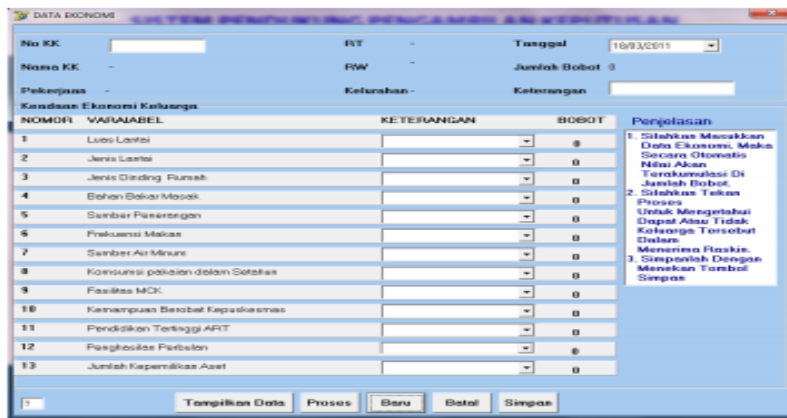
DATA EKONOMI

SISTEM PENDUKUNG KEPUTUSAN PENGAMBILAN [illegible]

No KK

RT -

Tanggal 18/03/2011

Nama KK -

RW -

Jumlah Bobot 0

Pekerjaan -

Kelurahan -

Keterangan

Keadaan Ekonomi Keluarga

| NOMOR | VARIABEL | KETERANGAN | BOBOT |
|---|---|---|---|
| 1 | Luas Lantai | | 0 |
| 2 | Jenis Lantai | | 0 |
| 3 | Jenis Dinding Rumah | | 0 |
| 4 | Bahan Bakar Masak | | 0 |
| 5 | Sumber Penerangan | | 0 |
| 6 | Frekuensi Makan | | 0 |
| 7 | Sumber Air Minum | | 0 |
| 8 | Konsumsi pakaian dalam Setahun | | 0 |
| 9 | Fasilitas MCK | | 0 |
| 10 | Kemampuan Berobat Kepuskesmas | | 0 |
| 11 | Pendidikan Tertinggi ART | | 0 |
| 12 | Penghasilan Perbulan | | 0 |
| 13 | Jumlah Kepemilikan Aset | | 0 |

Penjelasan
1. Silahkan Masukkan Data Ekonomi, Maka Secara Otomatis Nilai Akan Terakumulasi Di Jumlah Bobot.
2. Silahkan Tekan Proses Untuk Mengetahui Dapat Atau Tidak Keluarga Tersebut Dalam Menerima Raskin.
3. Simpanlah Dengan Menekan Tombol Simpan

1

Tampilkan Data | Proses | Baru | Batal | Simpan